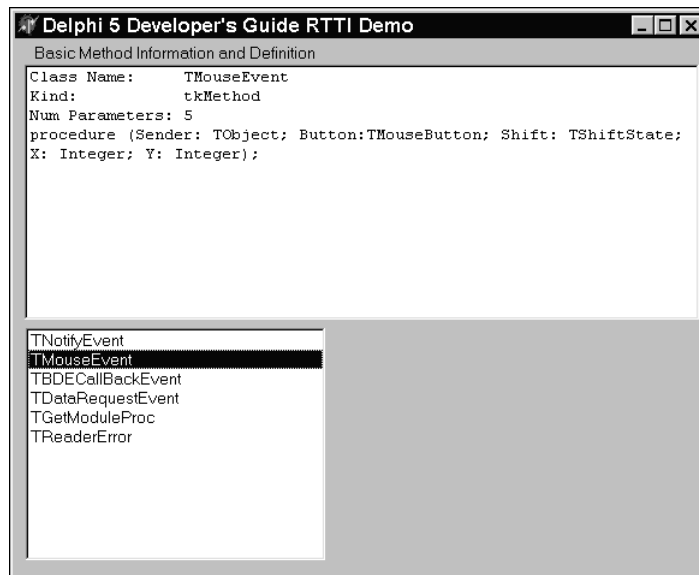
Delphi 5 Developer's Guide RTTI Demo

Basic Method Information and Definition

Class Name: TMouseEvent
Kind: tkMethod
Num Parameters: 5
procedure (Sender: TObject; Button:TMouseButton; Shift: TShiftState; X: Integer; Y: Integer);

TNotifyEvent
TMouseEvent
TBDECallBackEvent
TDataRequestEvent
TGetModuleProc
TReaderError